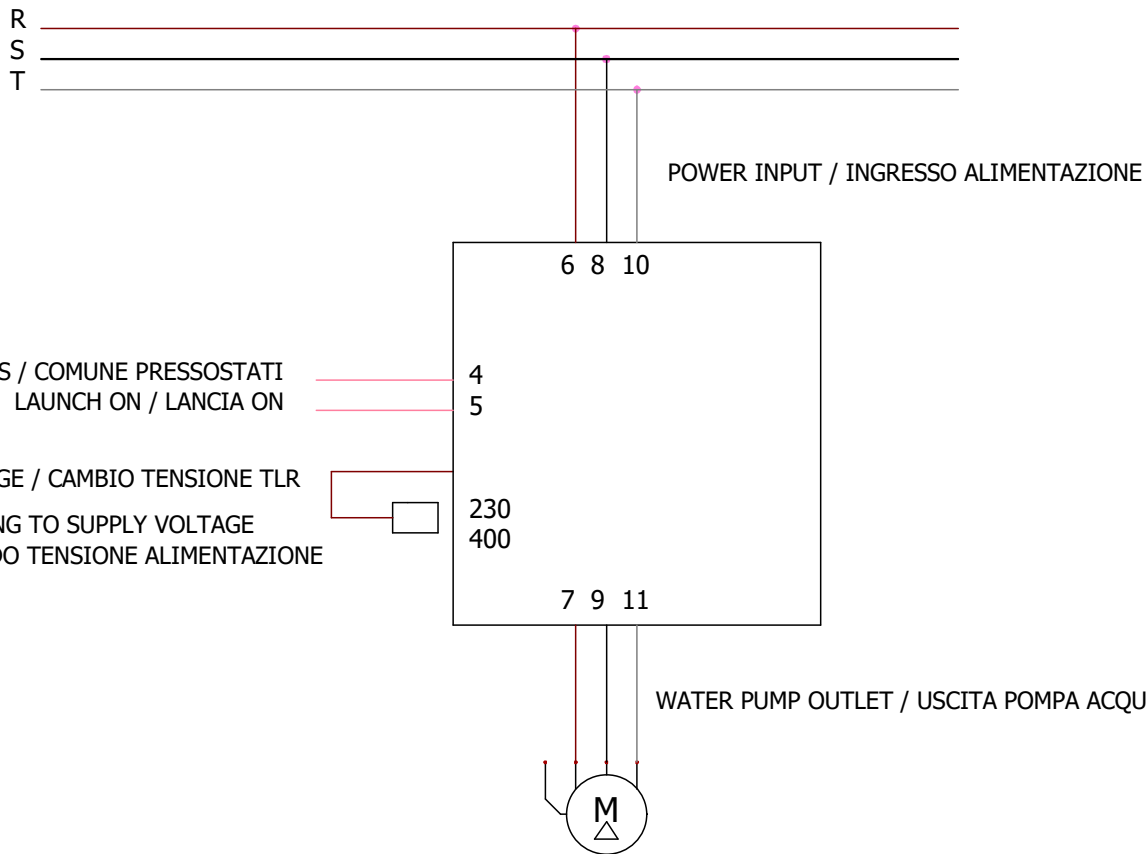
R
S
T

POWER INPUT / INGRESSO ALIMENTAZIONE

6 8 10

S / COMUNE PRESSOSTATI
LAUNCH ON / LANCIA ON

4
5

GE / CAMBIO TENSIONE TLR

NG TO SUPPLY VOLTAGE
DO TENSIONE ALIMENTAZIONE

230
400

7 9 11

WATER PUMP OUTLET / USCITA POMPA ACQU

M
△